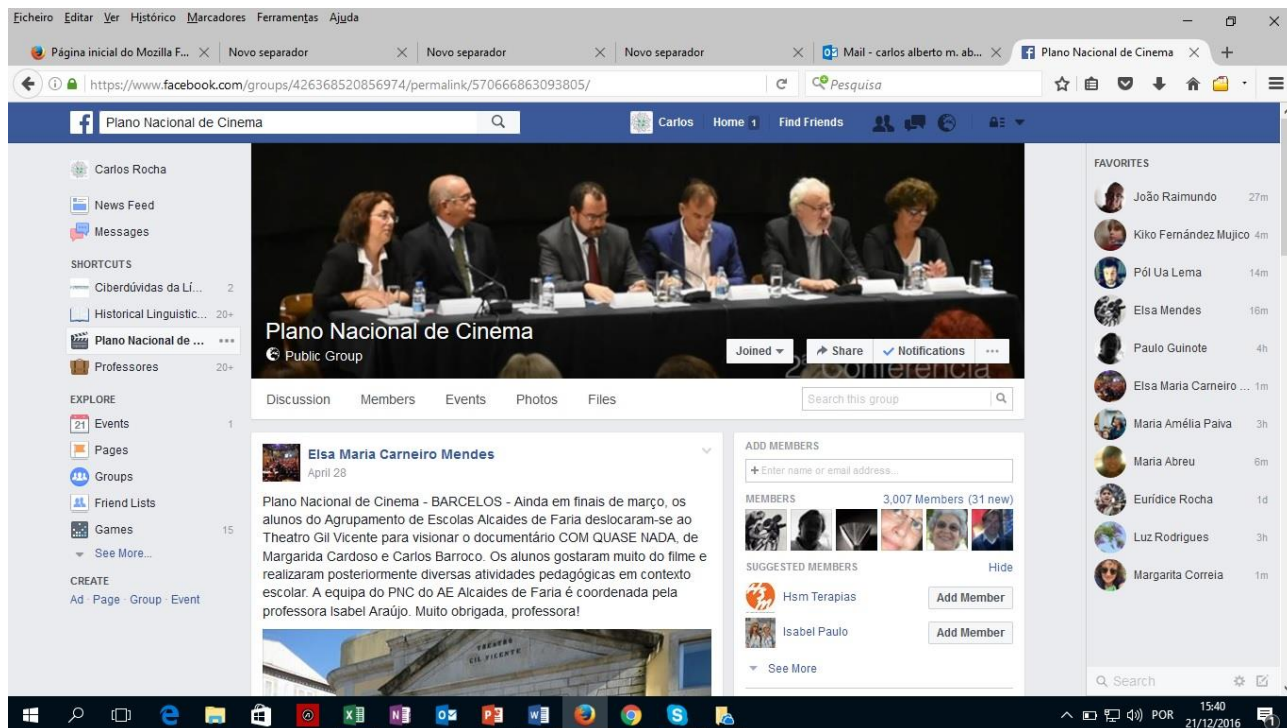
Ficheiro Editar Ver Histórico Marcadores Ferramentas Ajuda

Página inicial do Mozilla F... × Novo separador × Novo separador × Novo separador × Mail - carlos alberto m. ab... × Plano Nacional de Cinema × +

https://www.facebook.com/groups/426368520856974/permalink/570666863093805/

Pesquisa

Plano Nacional de Cinema

Carlos Home 1 Find Friends

Carlos Rocha
News Feed
Messages
SHORTCUTS
Ciberdúvidas da Lí... 2
Historical Linguistic... 20+
Plano Nacional de ...
Professores 20+
EXPLORE
Events 1
Pages
Groups
Friend Lists
Games 15
See More...
CREATE
Ad · Page · Group · Event

Plano Nacional de Cinema
Public Group
Joined Share Notifications ...
Conferência

Discussion Members Events Photos Files
Search this group

Elsa Maria Carneiro Mendes
April 28

Plano Nacional de Cinema - BARCELOS - Ainda em finais de março, os alunos do Agrupamento de Escolas Alcaides de Faria deslocaram-se ao Theatro Gil Vicente para visionar o documentário COM QUASE NADA, de Margarida Cardoso e Carlos Barroco. Os alunos gostaram muito do filme e realizaram posteriormente diversas atividades pedagógicas em contexto escolar. A equipa do PNC do AE Alcaides de Faria é coordenada pela professora Isabel Araújo. Muito obrigada, professora!

THEATRO GIL VICENTE

ADD MEMBERS
+ Enter name or email address...
MEMBERS 3,007 Members (31 new)
SUGGESTED MEMBERS Hide
Hsm Terapias Add Member
Isabel Paulo Add Member
See More

FAVORITES
João Raimundo 27m
Kiko Fernández Mujico 4m
Pól Ua Lema 14m
Elsa Mendes 16m
Paulo Guinote 4h
Elsa Maria Carneiro ... 1m
Maria Amélia Paiva 3h
Maria Abreu 6m
Eurídice Rocha 1d
Luz Rodrigues 3h
Margarita Correia 1m
Search

POR 15:40 21/12/2016